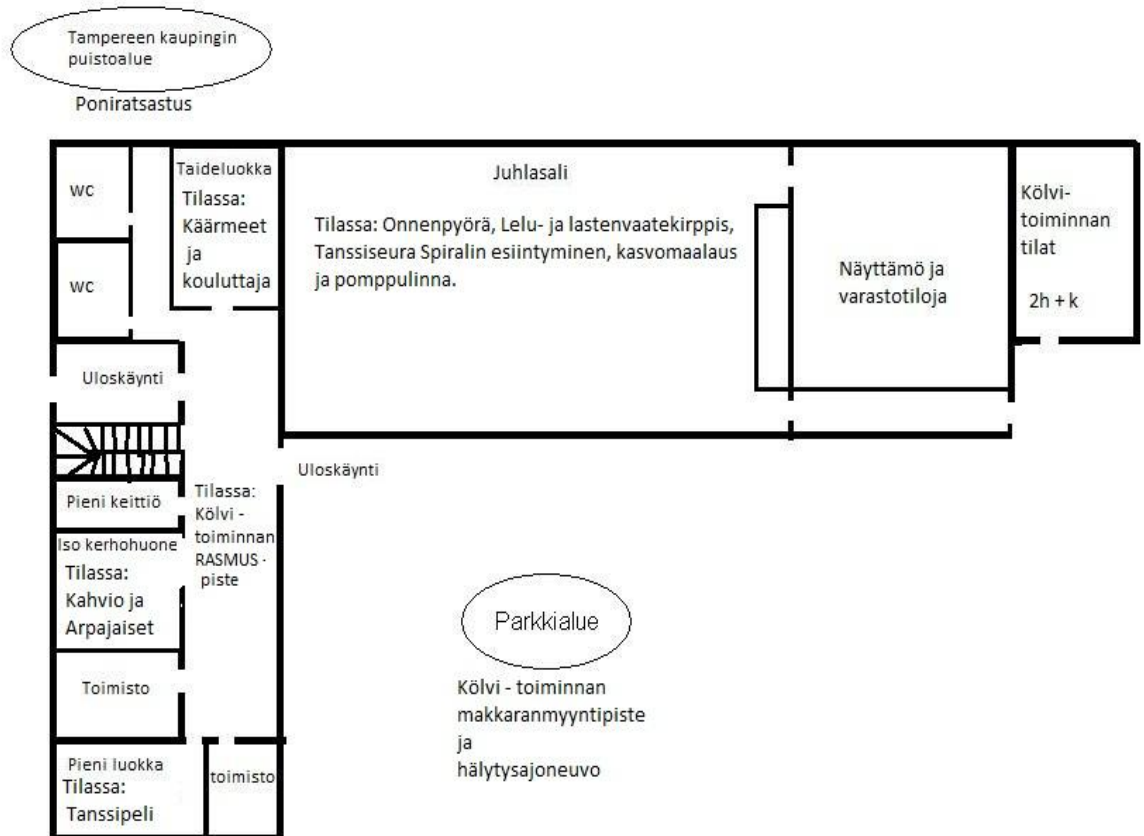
Tampereen kaupingin puistoalue

Poniratsastus

WC

WC

Taideluokka
Tilassa: Käärmeet ja kouluttaja

Juhlasali

Tilassa: Onnenpyörä, Lelu- ja lastenvaatekirppis, Tanssiseura Spiralin esiintyminen, kasvomaalaus ja pomppulinna.

Näyttämö ja varastotiloja

Kölvi-toiminnan tilat

2h + k

Uloskäynti

Uloskäynti

Pieni keittiö

Tilassa: Kölvi - toiminnan RASMUS - piste

Iso kerhohuone
Tilassa: Kahvio ja Arpajaiset

Parkkialue

Toimisto

Kölvi - toiminnan makkaranmyyntipiste ja hälytysajoneuvo

Pieni luokka
Tilassa: Tanssipeli

toimisto